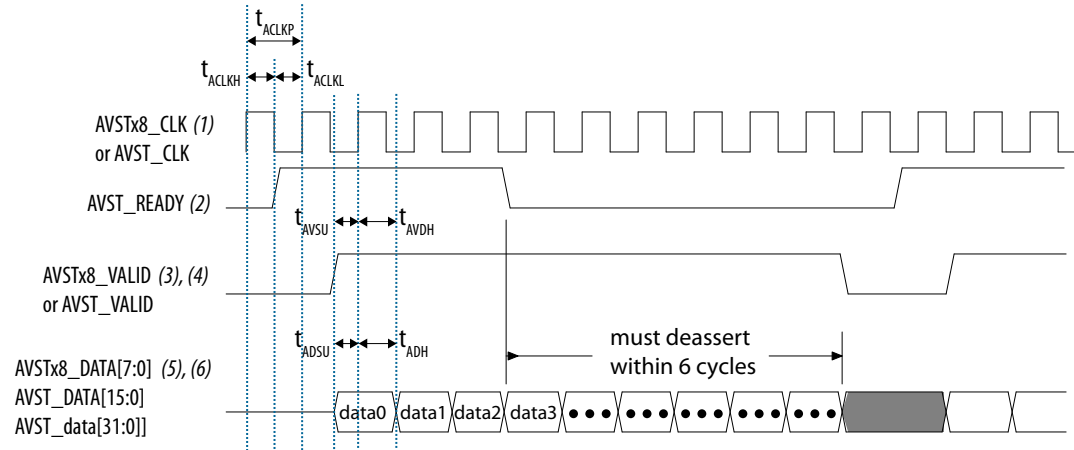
$t_{ACLKP}$

$t_{ACLKH}$ $t_{ACLKL}$

AVSTx8_CLK *(1)* or AVST_CLK

AVST_READY *(2)*

$t_{AVSU}$ $t_{AVDH}$

AVSTx8_VALID *(3), (4)* or AVST_VALID

$t_{ADSU}$ $t_{ADH}$

must deassert within 6 cycles

AVSTx8_DATA[7:0] *(5), (6)*
AVST_DATA[15:0]
AVST_data[31:0]]

data0 data1 data2 data3 ••• ••• ••• ••• •••